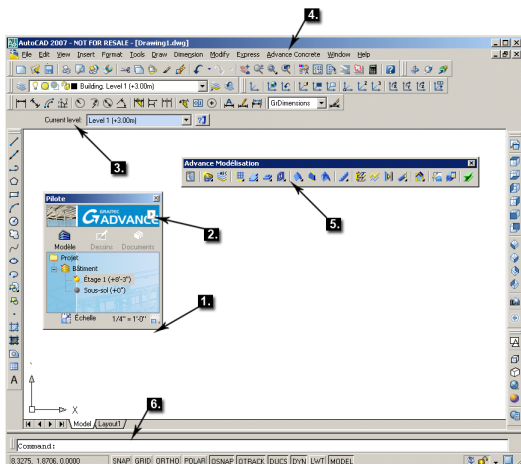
4.

AutoCAD 2007 - NOT FOR RESALE - [Drawing1.dwg]

File Edit View Insert Format Tools Draw Dimension Modify Express Advance Concrete Window Help

Building: Level 1 (+3.00m)

GrDimensions

Current level: Level 1 (+3.00m)

3.

Advance Modélisation

5.

Pilote

GRAITEC ADVANCE

2.

Modèle Dessins Documents

Projet

Bâtiment

Étage 1 (+8'-3")

Sous-sol (+0")

1.

Échelle 1/4" = 1'-0"

Y

X

Model Layout1

6.

Command:

8.3275, 1.8706, 0.0000 SNAP GRID ORTHO POLAR OSNAP OTRACK DUCS DYN LWT MODEL